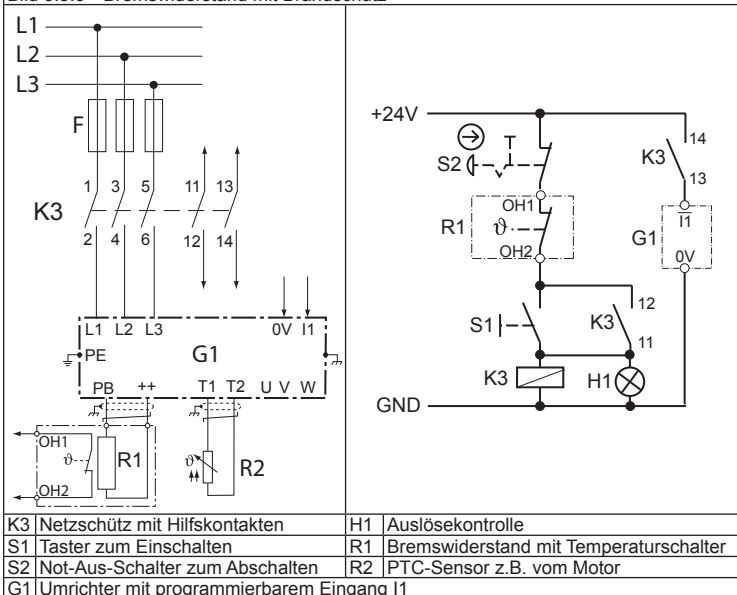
Bild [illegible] – Bremswiderstand mit Brandschutz

L1
L2
L3
F
1 3 5 11 13
K3
2 4 6 12 14
L1 L2 L3 0V I1
PE
G1
PB ++ T1 T2 U V W
OH1
$\vartheta$
R1
OH2
$\vartheta$
R2

+24V
S2
K3
14
13
OH1
R1 $\vartheta$
OH2
G1
I1
0V
12
S1
K3
11
K3
H1
GND

| K3 | Netzschütz mit Hilfskontakten | H1 | Auslösekontrolle |
|---|---|---|---|
| S1 | Taster zum Einschalten | R1 | Bremswiderstand mit Temperaturschalter |
| S2 | Not-Aus-Schalter zum Abschalten | R2 | PTC-Sensor z.B. vom Motor |
| G1 | Umrichter mit programmierbarem Eingang I1 | | |